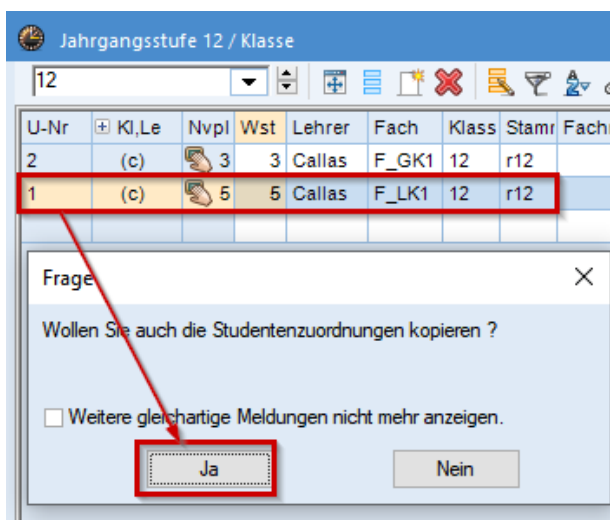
Jahrgangsstufe 12 / Klasse

12

| U-Nr | ⊞ Kl,Le | Nvpl | Wst | Lehrer | Fach | Klass | Stamr | Fachr |
|---|---|---|---|---|---|---|---|---|
| 2 | (c) | 3 | 3 | Callas | F_GK1 | 12 | r12 | |
| 1 | (c) | 5 | 5 | Callas | F_LK1 | 12 | r12 | |

Frage

Wollen Sie auch die Studentenzuordnungen kopieren ?

Weitere gleichartige Meldungen nicht mehr anzeigen.

Ja

Nein